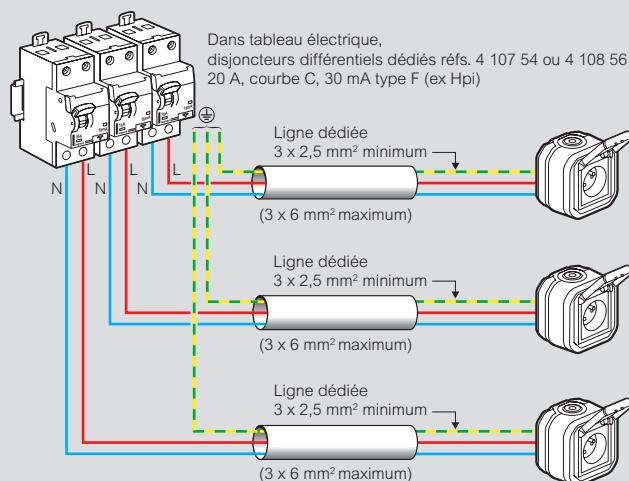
Dans tableau électrique,
disjoncteurs différentiels dédiés réfs. 4 107 54 ou 4 108 56
20 A, courbe C, 30 mA type F (ex Hpi)

N L N L N L

Ligne dédiée
3 x 2,5 mm$^2$ minimum

(3 x 6 mm$^2$ maximum)

Ligne dédiée
3 x 2,5 mm$^2$ minimum

(3 x 6 mm$^2$ maximum)

Ligne dédiée
3 x 2,5 mm$^2$ minimum

(3 x 6 mm$^2$ maximum)